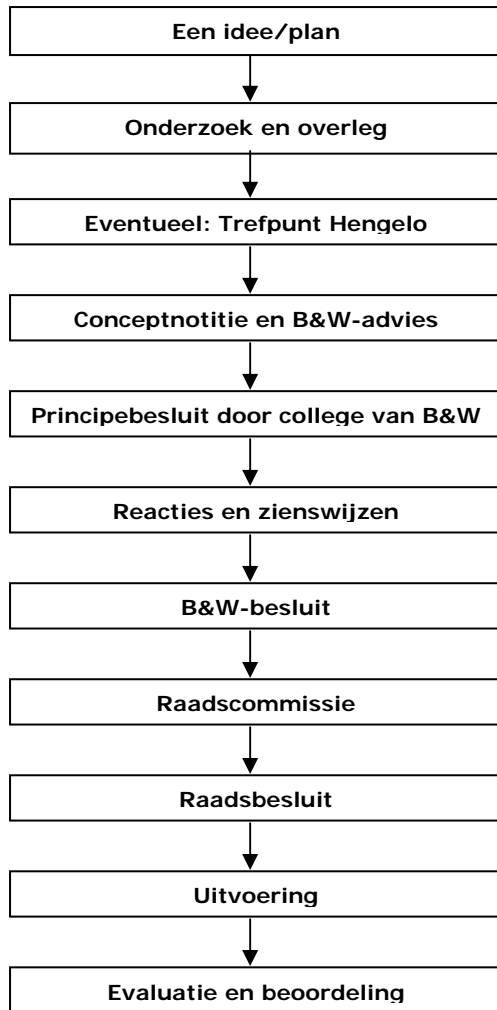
Een idee/plan

Onderzoek en overleg

Eventueel: Trefpunt Hengelo

Conceptnotitie en B&W-advies

Principebesluit door college van B&W

Reacties en zienswijzen

B&W-besluit

Raadscommissie

Raadsbesluit

Uitvoering

Evaluatie en beoordeling